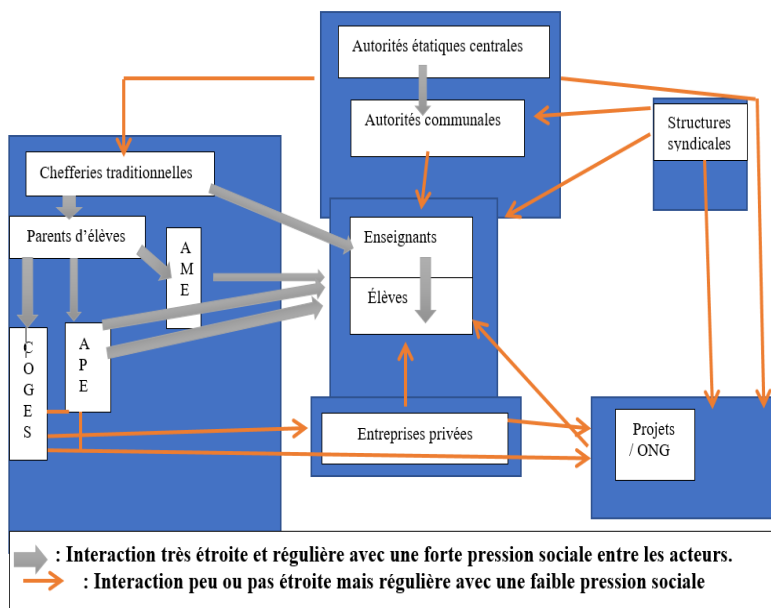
Autorités étatiques centrales

Autorités communales

Structures syndicales

Chefferies traditionnelles

Parents d'élèves

A M E

Enseignants

Élèves

C O G E S

A P E

Entreprises privées

Projets / ONG

: Interaction très étroite et régulière avec une forte pression sociale entre les acteurs.

: Interaction peu ou pas étroite mais régulière avec une faible pression sociale